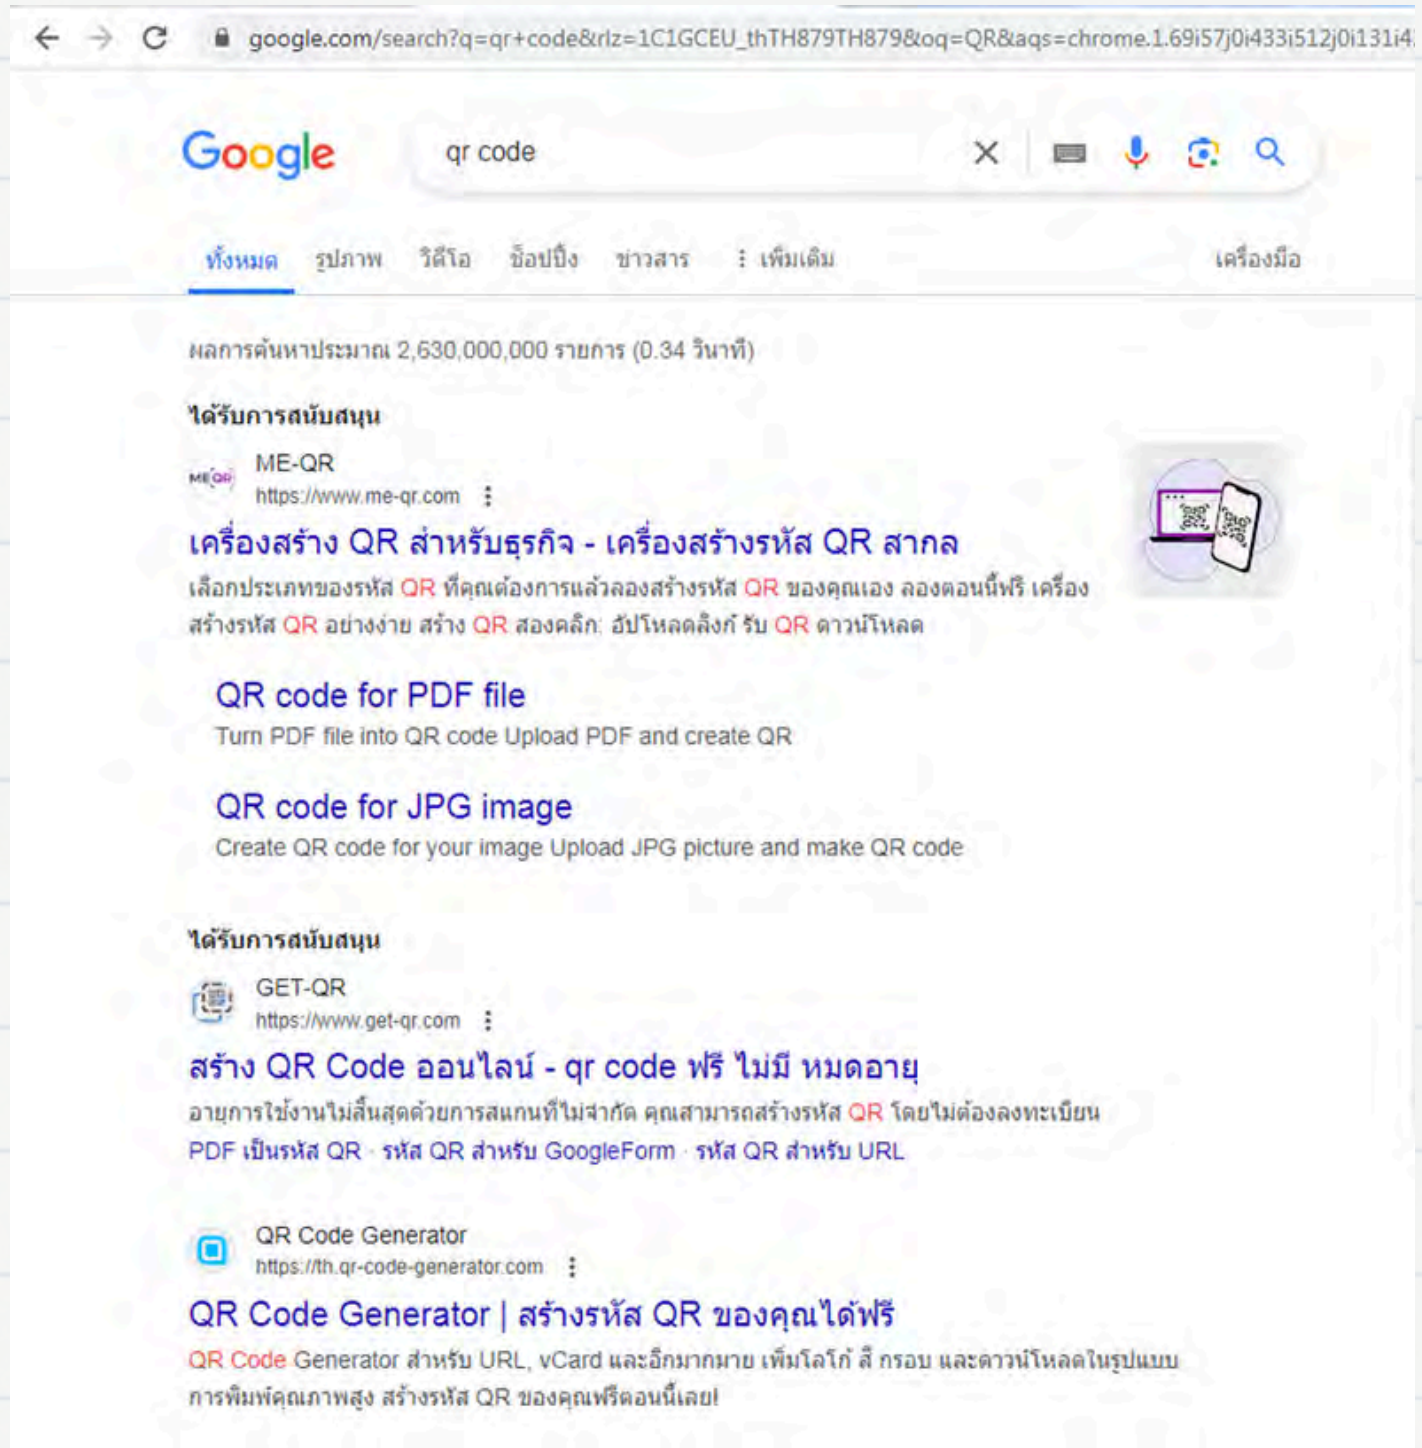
google.com/search?q=qr+code&rlz=1C1GCEU_thTH879TH879&oq=QR&aqs=chrome.1.69i57j0i433i512j0i131i4

Google

qr code

ทั้งหมด รูปภาพ วิดีโอ ช็อปปิ้ง ข่าวสาร ⋮ เพิ่มเติม เครื่องมือ

ผลการค้นหาประมาณ 2,630,000,000 รายการ (0.34 วินาที)

ได้รับการสนับสนุน

ME-QR
https://www.me-qr.com

เครื่องสร้าง QR สำหรับธุรกิจ - เครื่องสร้างรหัส QR สากล

เลือกประเภทของรหัส QR ที่คุณต้องการแล้วลองสร้างรหัส QR ของคุณเอง ลองตอนนี้ฟรี เครื่องสร้างรหัส QR อย่างง่าย สร้าง QR สองคลิก: อัปโหลดลิงก์ รับ QR ดาวน์โหลด

QR code for PDF file
Turn PDF file into QR code Upload PDF and create QR

QR code for JPG image
Create QR code for your image Upload JPG picture and make QR code

ได้รับการสนับสนุน

GET-QR
https://www.get-qr.com

สร้าง QR Code ออนไลน์ - qr code ฟรี ไม่มี หมดอายุ

อายุการใช้งานไม่สิ้นสุดด้วยการสแกนที่ไม่จำกัด คุณสามารถสร้างรหัส QR โดยไม่ต้องลงทะเบียน

PDF เป็นรหัส QR · รหัส QR สำหรับ GoogleForm · รหัส QR สำหรับ URL

QR Code Generator
https://th.qr-code-generator.com

QR Code Generator | สร้างรหัส QR ของคุณได้ฟรี

QR Code Generator สำหรับ URL, vCard และอีกมากมาย เพิ่มโลโก้ สี กรอบ และดาวน์โหลดในรูปแบบการพิมพ์คุณภาพสูง สร้างรหัส QR ของคุณฟรีตอนนี้เลย!